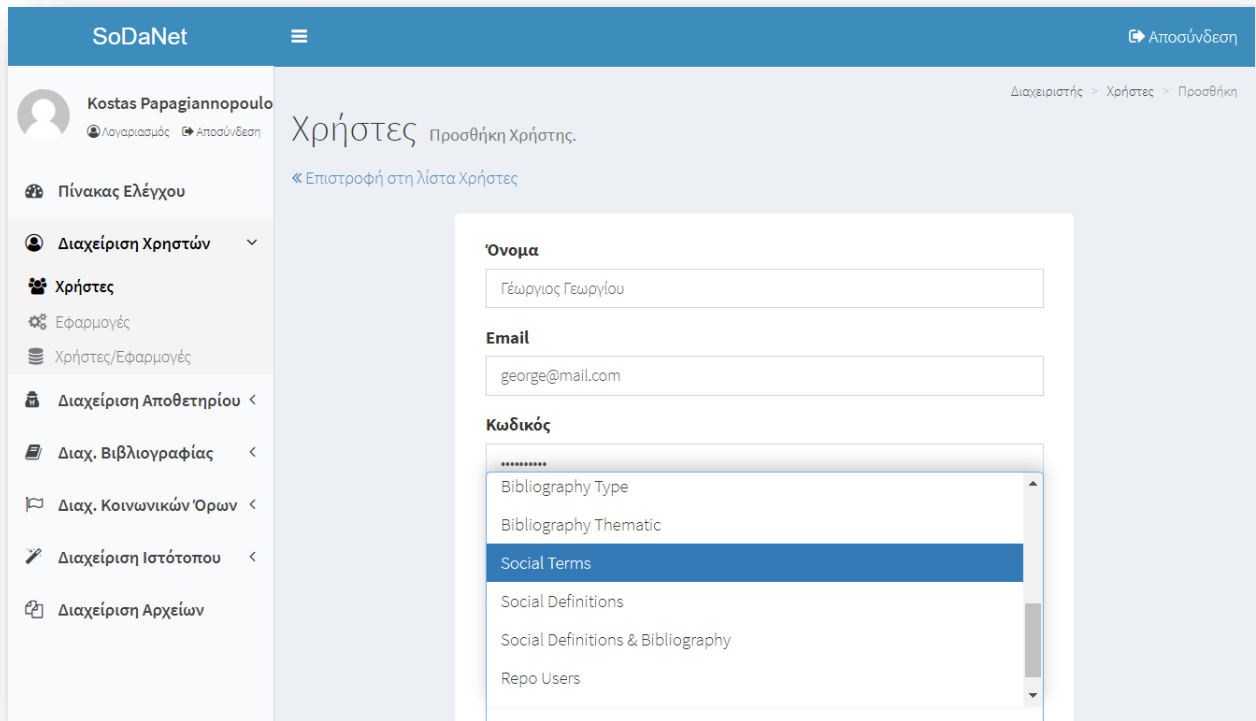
SoDaNet

Αποσύνδεση

Kostas Papagiannopoulo
Λογαριασμός Αποσύνδεση

Πίνακας Ελέγχου

Διαχείριση Χρηστών

Χρήστες

Εφαρμογές

Χρήστες/Εφαρμογές

Διαχείριση Αποθετηρίου

Διαχ. Βιβλιογραφίας

Διαχ. Κοινωνικών Όρων

Διαχείριση Ιστότοπου

Διαχείριση Αρχείων

Διαχειριστής > Χρήστες > Προσθήκη

Χρήστες Προσθήκη Χρήστης.

« Επιστροφή στη λίστα Χρήστες

Όνομα

Γέωργιος Γεωργίου

Email

george@mail.com

Κωδικός

••••••••••

Bibliography Type

Bibliography Thematic

Social Terms

Social Definitions

Social Definitions & Bibliography

Repo Users